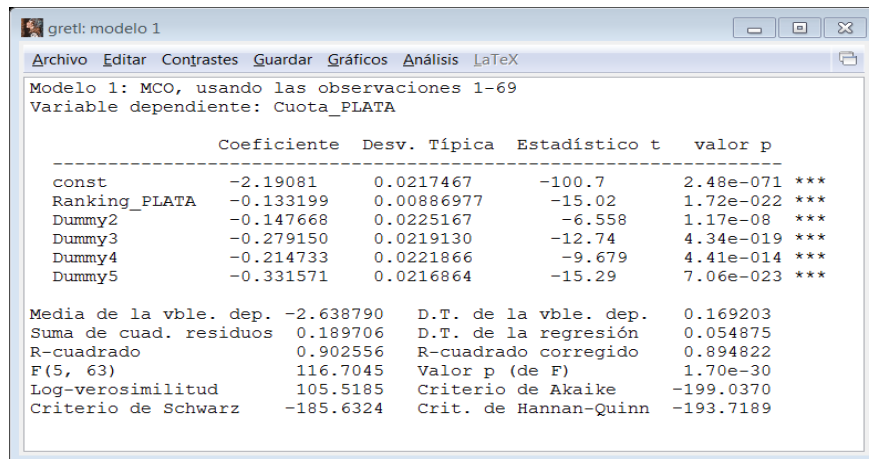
gretl: modelo 1

Archivo Editar Contrastes Guardar Gráficos Análisis LaTeX

Modelo 1: MCO, usando las observaciones 1-69
Variable dependiente: Cuota_PLATA

| | Coeficiente | Desv. Típica | Estadístico t | valor p | |
|---|---|---|---|---|---|
| const | −2.19081 | 0.0217467 | −100.7 | 2.48e-071 | *** |
| Ranking_PLATA | −0.133199 | 0.00886977 | −15.02 | 1.72e-022 | *** |
| Dummy2 | −0.147668 | 0.0225167 | −6.558 | 1.17e-08 | *** |
| Dummy3 | −0.279150 | 0.0219130 | −12.74 | 4.34e-019 | *** |
| Dummy4 | −0.214733 | 0.0221866 | −9.679 | 4.41e-014 | *** |
| Dummy5 | −0.331571 | 0.0216864 | −15.29 | 7.06e-023 | *** |

| | | | |
|---|---|---|---|
| Media de la vble. dep. | −2.638790 | D.T. de la vble. dep. | 0.169203 |
| Suma de cuad. residuos | 0.189706 | D.T. de la regresión | 0.054875 |
| R-cuadrado | 0.902556 | R-cuadrado corregido | 0.894822 |
| F(5, 63) | 116.7045 | Valor p (de F) | 1.70e-30 |
| Log-verosimilitud | 105.5185 | Criterio de Akaike | −199.0370 |
| Criterio de Schwarz | −185.6324 | Crit. de Hannan-Quinn | −193.7189 |